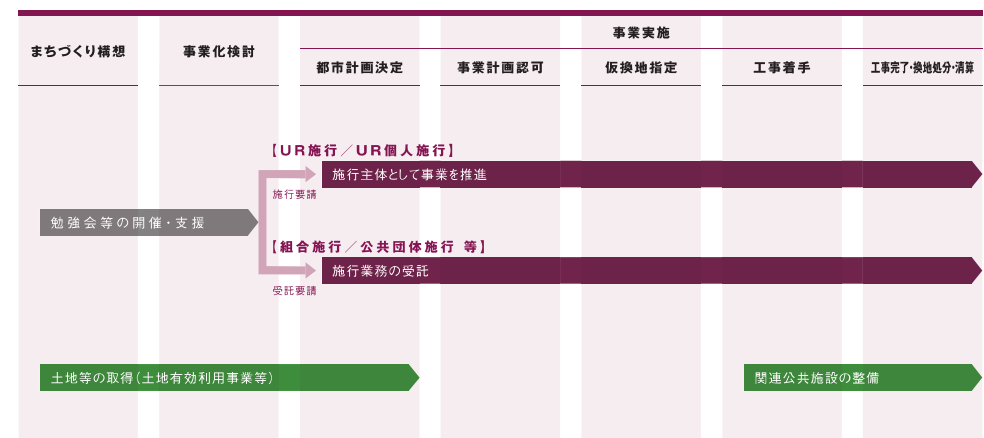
まちづくり構想

事業化検討

事業実施

都市計画決定

事業計画認可

仮換地指定

工事着手

工事完了・換地処分・清算

【UR施行／UR個人施行】

施行主体として事業を推進

施行要請

勉強会等の開催・支援

【組合施行／公共団体施行 等】

施行業務の受託

受託要請

土地等の取得（土地有効利用事業等）

関連公共施設の整備